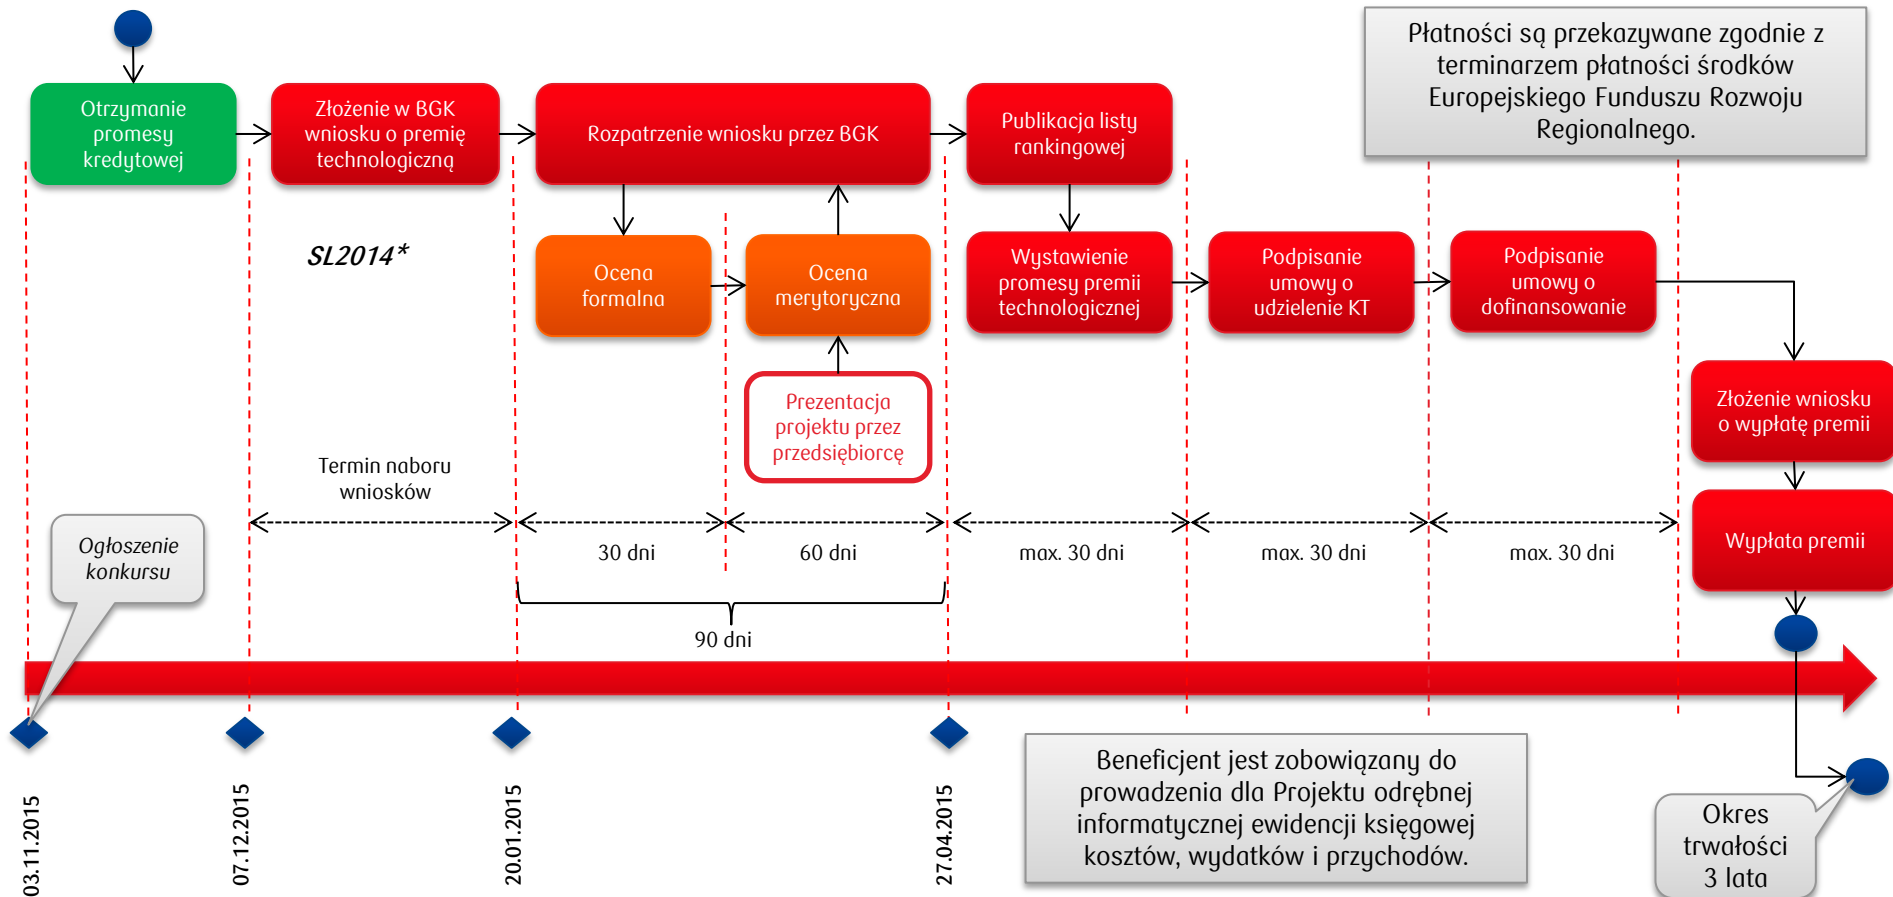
Płatności są przekazywane zgodnie z terminarzem płatności środków Europejskiego Funduszu Rozwoju Regionalnego.

Otrzymanie promesy kredytowej

Złożenie w BGK wniosku o premię technologiczną

Rozpatrzenie wniosku przez BGK

Publikacja listy rankingowej

SL2014*

Ocena formalna

Ocena merytoryczna

Wystawienie promesy premii technologicznej

Podpisanie umowy o udzielenie KT

Podpisanie umowy o dofinansowanie

Prezentacja projektu przez przedsiębiorcę

Złożenie wniosku o wypłatę premii

Termin naboru wniosków

Ogłoszenie konkursu

30 dni

60 dni

max. 30 dni

max. 30 dni

max. 30 dni

Wypłata premii

90 dni

Beneficjent jest zobowiązany do prowadzenia dla Projektu odrębnej informatycznej ewidencji księgowej kosztów, wydatków i przychodów.

Okres trwałości 3 lata

03.11.2015

07.12.2015

20.01.2015

27.04.2015